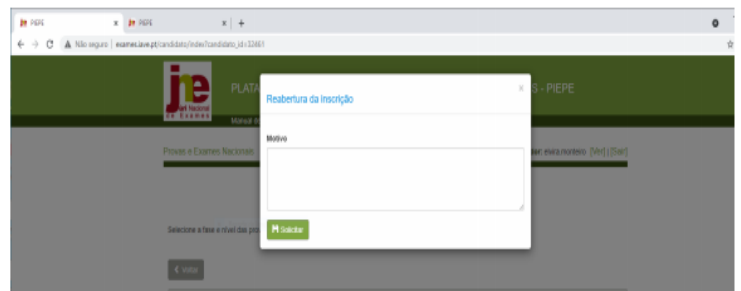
PIEPE
PIEPE
Não seguro | exames.iave.pt/candidato/index?candidato_id=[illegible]

jne
Júri Nacional de Exames
PLATA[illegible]
S - PIEPE
Manual d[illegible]

Provas e Exames Nacionais
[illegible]ador: elvira monteiro [Ver] | [Sair]

Selecione a fase e nível das pro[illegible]

‹ Voltar

Reabertura da Inscrição
×
Motivo
Solicitar